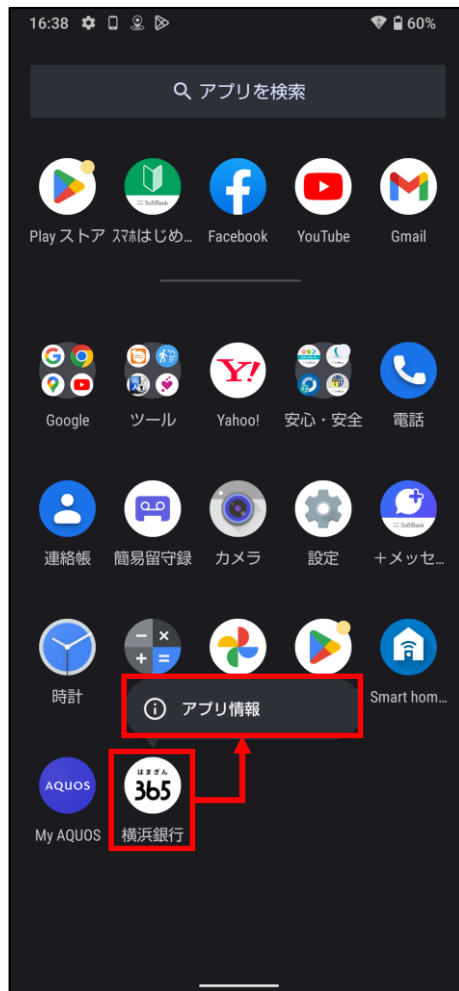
16:38 60%

アプリを検索

Play ストア スマホはじめ… Facebook YouTube Gmail

Google ツール Yahoo! 安心・安全 電話

連絡帳 簡易留守録 カメラ 設定 +メッセ…

時計 Smart hom…

アプリ情報

AQUOS

My AQUOS

はまぎん 365

横浜銀行